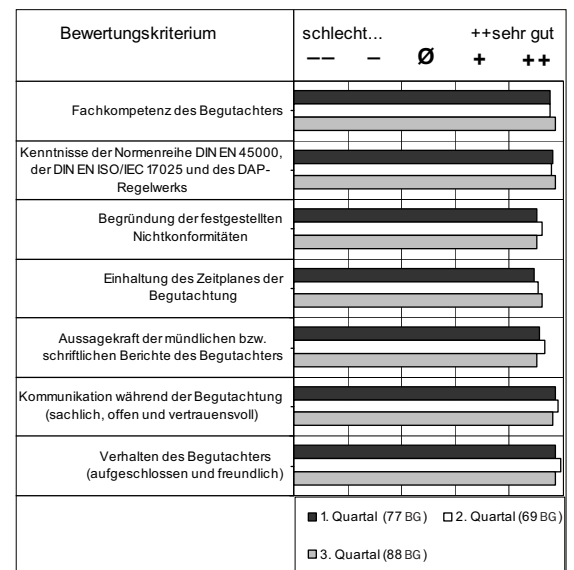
| Bewertungskriterium | schlecht... ++sehr gut<br>–– – Ø + ++ |
|---|---|
| Fachkompetenz des Begutachters | |
| Kenntnisse der Normenreihe DIN EN 45000, der DIN EN ISO/IEC 17025 und des DAP-Regelwerks | |
| Begründung der festgestellten Nichtkonformitäten | |
| Einhaltung des Zeitplanes der Begutachtung | |
| Aussagekraft der mündlichen bzw. schriftlichen Berichte des Begutachters | |
| Kommunikation während der Begutachtung (sachlich, offen und vertrauensvoll) | |
| Verhalten des Begutachters (aufgeschlossen und freundlich) | |
| | ■ 1. Quartal (77 BG) □ 2. Quartal (69 BG)<br>■ 3. Quartal (88 BG) |